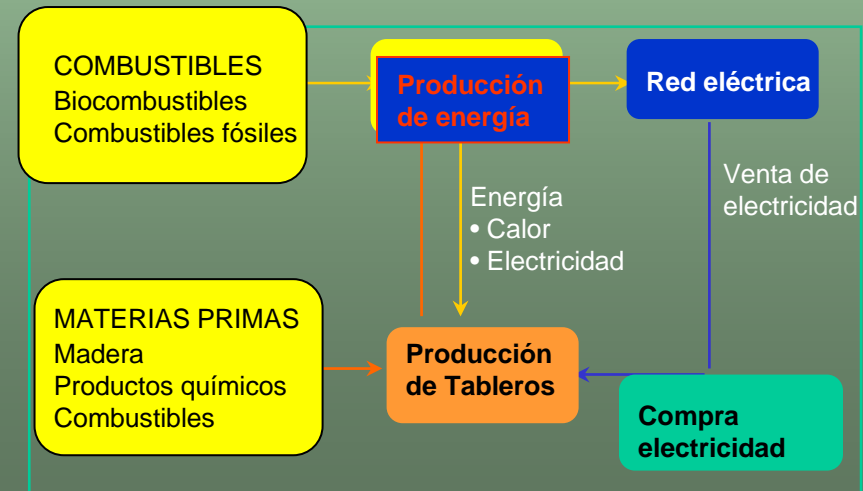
COMBUSTIBLES
Biocombustibles
Combustibles fósiles

Producción de energía

Red eléctrica

Energía
• Calor
• Electricidad

Venta de electricidad

MATERIAS PRIMAS
Madera
Productos químicos
Combustibles

Producción de Tableros

Compra electricidad